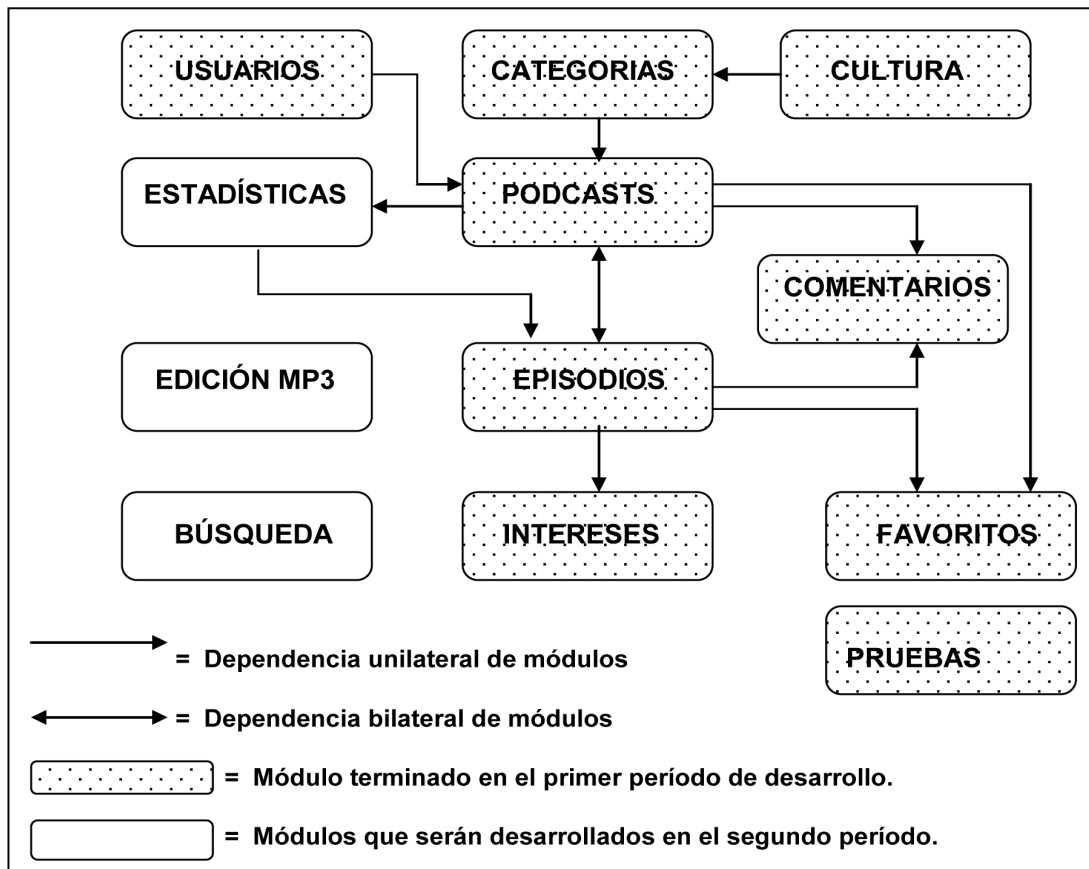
USUARIOS

CATEGORIAS

CULTURA

ESTADÍSTICAS

PODCASTS

COMENTARIOS

EDICIÓN MP3

EPISODIOS

BÚSQUEDA

INTERESES

FAVORITOS

PRUEBAS

= Dependencia unilateral de módulos

= Dependencia bilateral de módulos

= Módulo terminado en el primer período de desarrollo.

= Módulos que serán desarrollados en el segundo período.